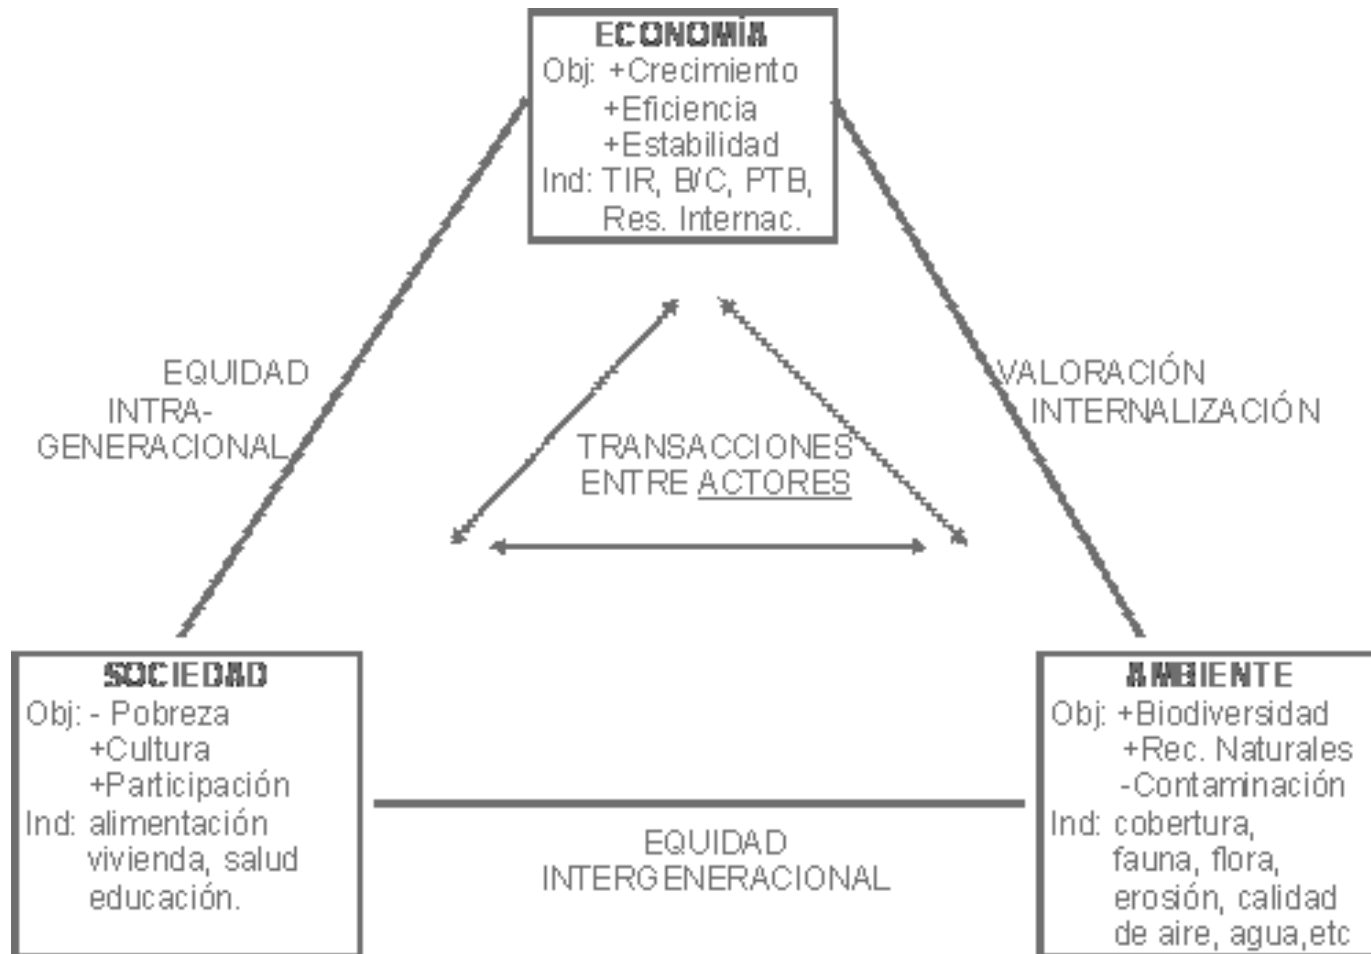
ECONOMÍA
Obj: +Crecimiento
+Eficiencia
+Estabilidad
Ind: TIR, B/C, PTB,
Res. Internac.

EQUIDAD
INTRA-
GENERACIONAL

VALORACIÓN
INTERNALIZACIÓN

TRANSACCIONES
ENTRE ACTORES

SOCIEDAD
Obj: - Pobreza
+Cultura
+Participación
Ind: alimentación
vivienda, salud
educación.

EQUIDAD
INTERGENERACIONAL

AMBIENTE
Obj: +Biodiversidad
+Rec. Naturales
-Contaminación
Ind: cobertura,
fauna, flora,
erosión, calidad
de aire, agua,etc